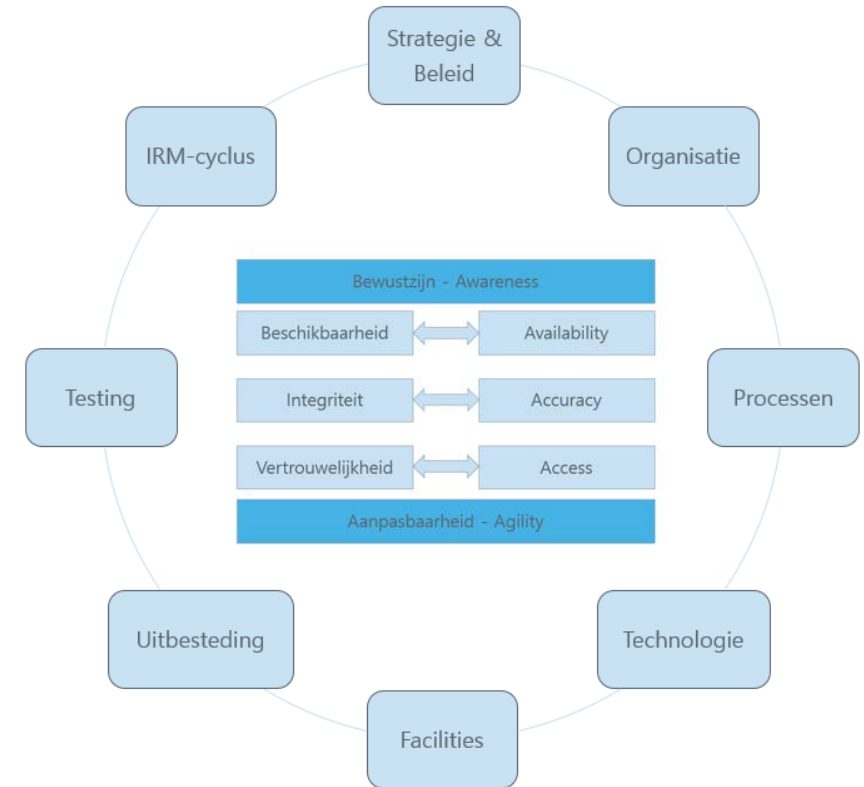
Strategie & Beleid

IRM-cyclus

Organisatie

Bewustzijn - Awareness

| Beschikbaarheid | Availability |
|---|---|
| Integriteit | Accuracy |
| Vertrouwelijkheid | Access |

Aanpasbaarheid - Agility

Testing

Processen

Uitbesteding

Technologie

Facilities